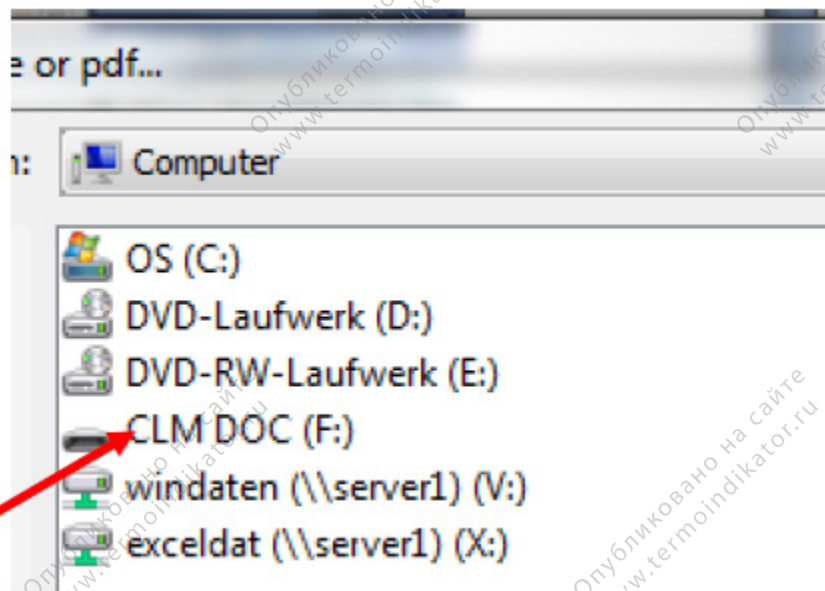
e or pdf...

n: Computer

OS (C:)
DVD-Laufwerk (D:)
DVD-RW-Laufwerk (E:)
CLM DOC (F:)
windaten (\\server1) (V:)
exceldat (\\server1) (X:)

Опубликовано на сайте www.termoindikator.ru
Опубликовано на сайте www.termoindikator.ru
Опубликовано на сайте www.termoindikator.ru
Опубликовано на сайте www.termoindikator.ru